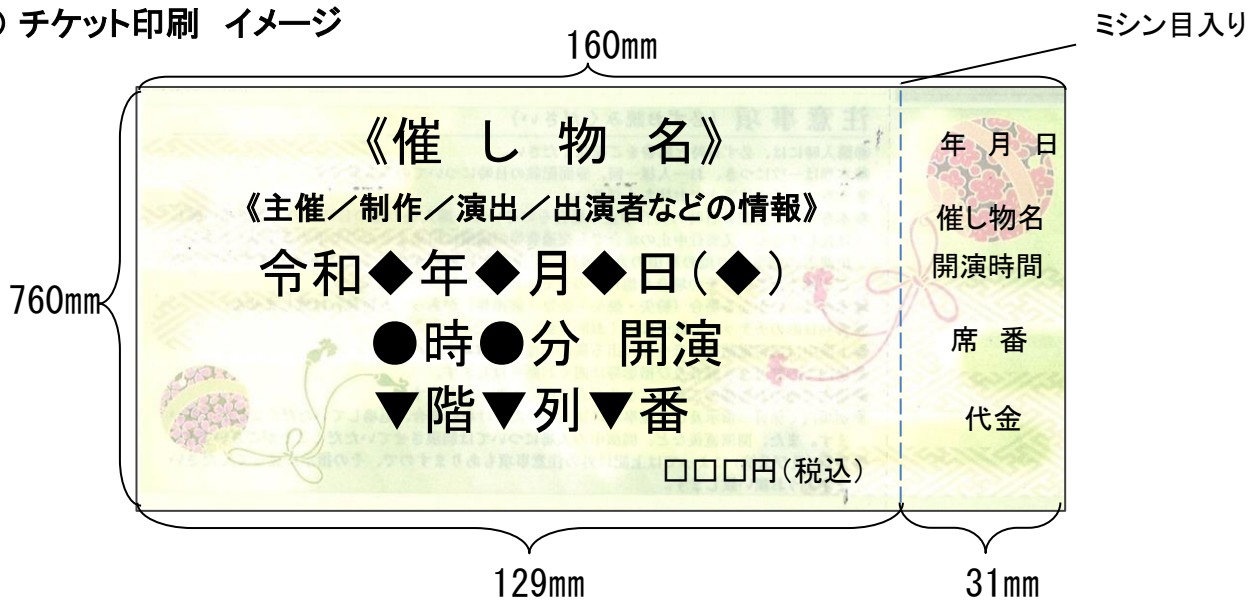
) チケット印刷　イメージ

160mm

ミシン目入り

760mm

《催 し 物 名》

《主催／制作／演出／出演者などの情報》

令和◆年◆月◆日(◆)

●時●分　開演

▼階▼列▼番

□□□円(税込)

年　月　日

催し物名

開演時間

席　番

代金

129mm

31mm